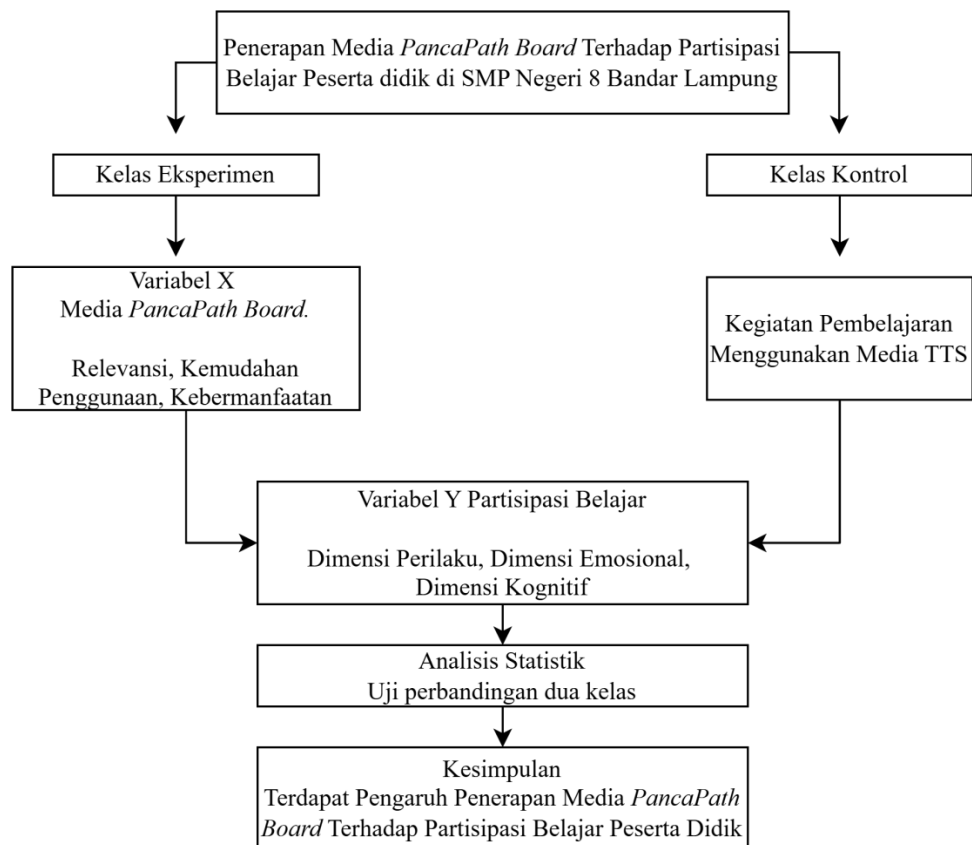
Penerapan Media PancaPath Board Terhadap Partisipasi Belajar Peserta didik di SMP Negeri 8 Bandar Lampung

Kelas Eksperimen

Kelas Kontrol

Variabel X
Media PancaPath Board.

Relevansi, Kemudahan Penggunaan, Kebermanfaatan

Kegiatan Pembelajaran Menggunakan Media TTS

Variabel Y Partisipasi Belajar

Dimensi Perilaku, Dimensi Emosional, Dimensi Kognitif

Analisis Statistik
Uji perbandingan dua kelas

Kesimpulan
Terdapat Pengaruh Penerapan Media PancaPath Board Terhadap Partisipasi Belajar Peserta Didik